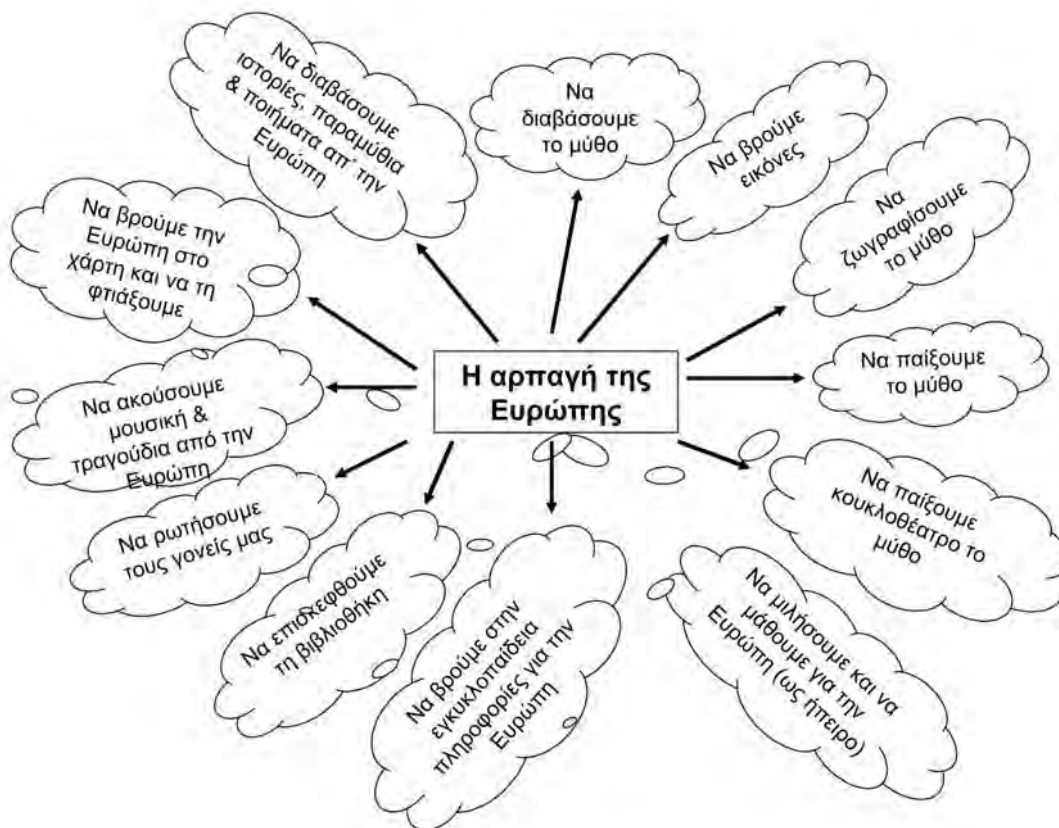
Η αρπαγή της Ευρώπης

Να διαβάσουμε ιστορίες, παραμύθια & ποιήματα απ' την Ευρώπη

Να διαβάσουμε το μύθο

Να βρούμε εικόνες

Να ζωγραφίσουμε το μύθο

Να παίξουμε το μύθο

Να παίξουμε κουκλοθέατρο το μύθο

Να μιλήσουμε και να μάθουμε για την Ευρώπη (ως ήπειρο)

Να βρούμε στην εγκυκλοπαίδεια πληροφορίες για την Ευρώπη

Να επισκεφθούμε τη βιβλιοθήκη

Να ρωτήσουμε τους γονείς μας

Να ακούσουμε μουσική & τραγούδια από την Ευρώπη

Να βρούμε την Ευρώπη στο χάρτη και να τη φτιάξουμε